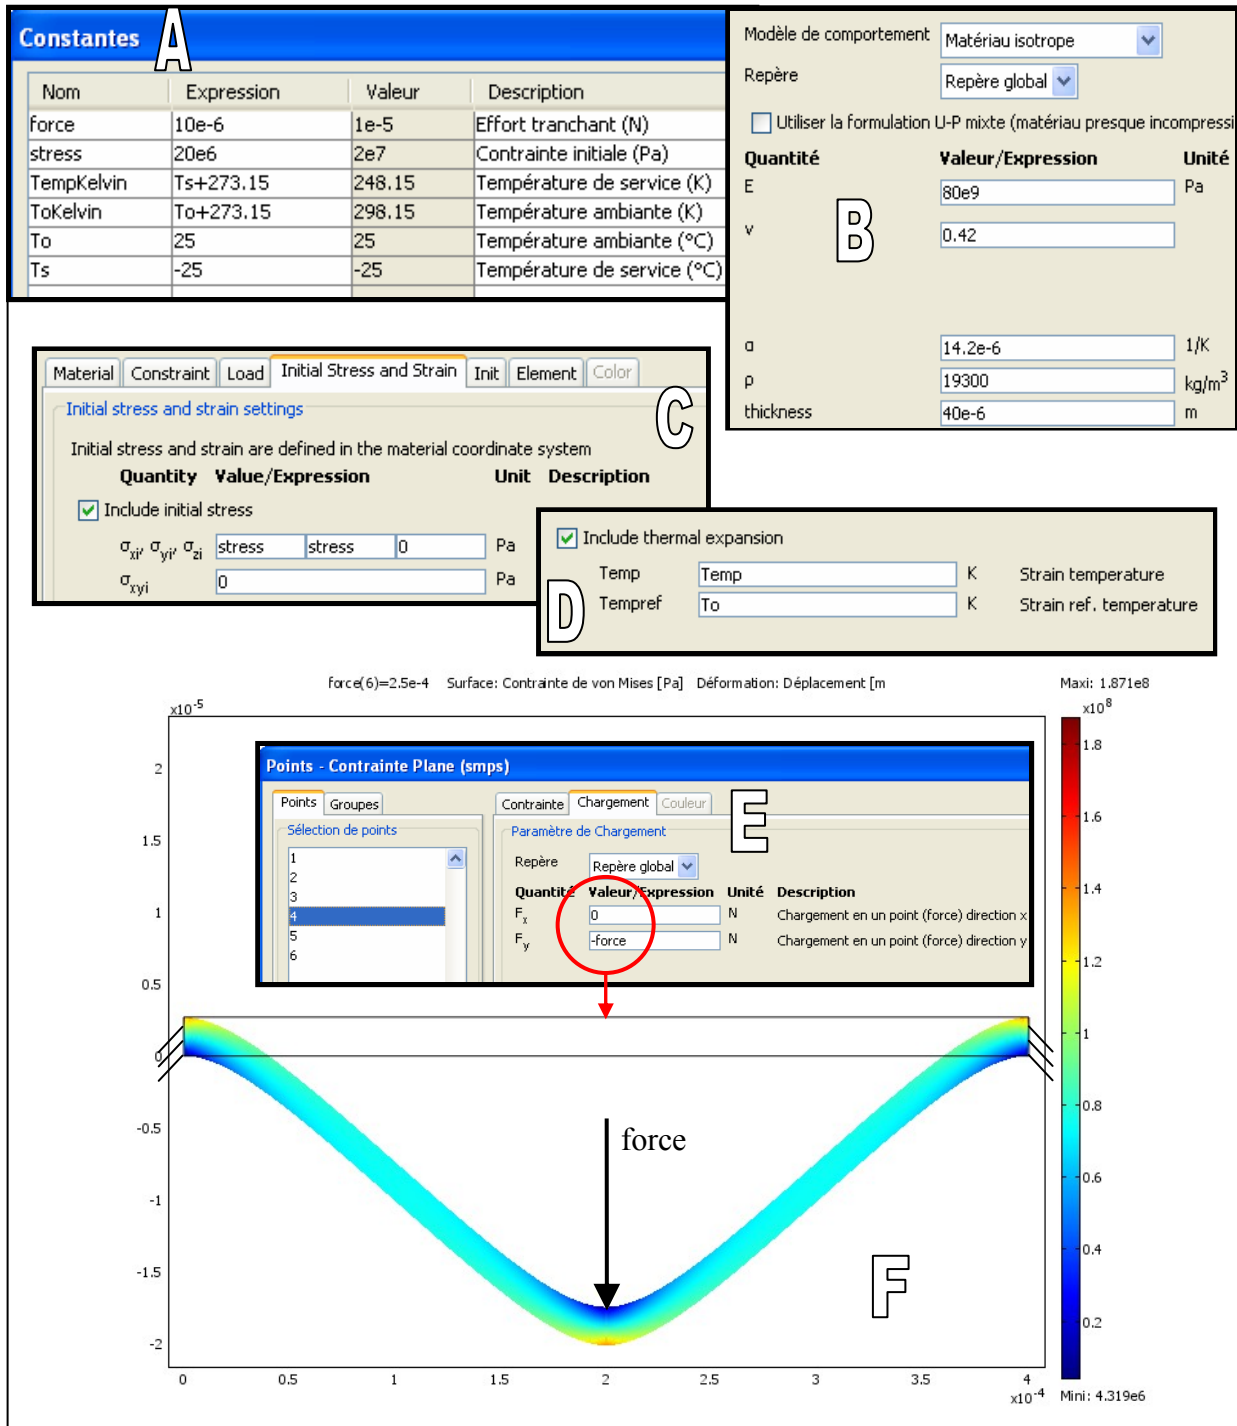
Constantes A

| Nom | Expression | Valeur | Description |
|---|---|---|---|
| force | 10e-6 | 1e-5 | Effort tranchant (N) |
| stress | 20e6 | 2e7 | Contrainte initiale (Pa) |
| TempKelvin | Ts+273.15 | 248.15 | Température de service (K) |
| ToKelvin | To+273.15 | 298.15 | Température ambiante (K) |
| To | 25 | 25 | Température ambiante (°C) |
| Ts | -25 | -25 | Température de service (°C) |

Modèle de comportement Matériau isotrope
Repère Repère global
Utiliser la formulation U-P mixte (matériau presque incompressi

| Quantité | Valeur/Expression | Unité |
|---|---|---|
| E | 80e9 | Pa |
| ν | 0.42 | |
| α | 14.2e-6 | 1/K |
| ρ | 19300 | kg/m$^3$ |
| thickness | 40e-6 | m |

B

Material Constraint Load Initial Stress and Strain Init Element Color
Initial stress and strain settings C
Initial stress and strain are defined in the material coordinate system
Quantity Value/Expression Unit Description
Include initial stress
$\sigma_{xi}, \sigma_{yi}, \sigma_{zi}$ stress stress 0 Pa
$\sigma_{xyi}$ 0 Pa

Include thermal expansion
Temp Temp K Strain temperature
Tempref To K Strain ref. temperature
D

force(6)=2.5e-4 Surface: Contrainte de von Mises [Pa] Déformation: Déplacement [m
Maxi: 1.871e8
x10$^{-5}$
x10$^8$

Points - Contrainte Plane (smps)
Points Groupes
Sélection de points
1
2
3
4
5
6
Contrainte Chargement Couleur E
Paramètre de Chargement
Repère Repère global
Quantité Valeur/Expression Unité Description
$F_x$ 0 N Chargement en un point (force) direction x
$F_y$ -force N Chargement en un point (force) direction y

force
F

2 1.5 1 0.5 0 -0.5 -1 -1.5 -2
0 0.5 1 1.5 2 2.5 3 3.5 4
x10$^{-4}$
1.8 1.6 1.4 1.2 1 0.8 0.6 0.4 0.2
Mini: 4.319e6